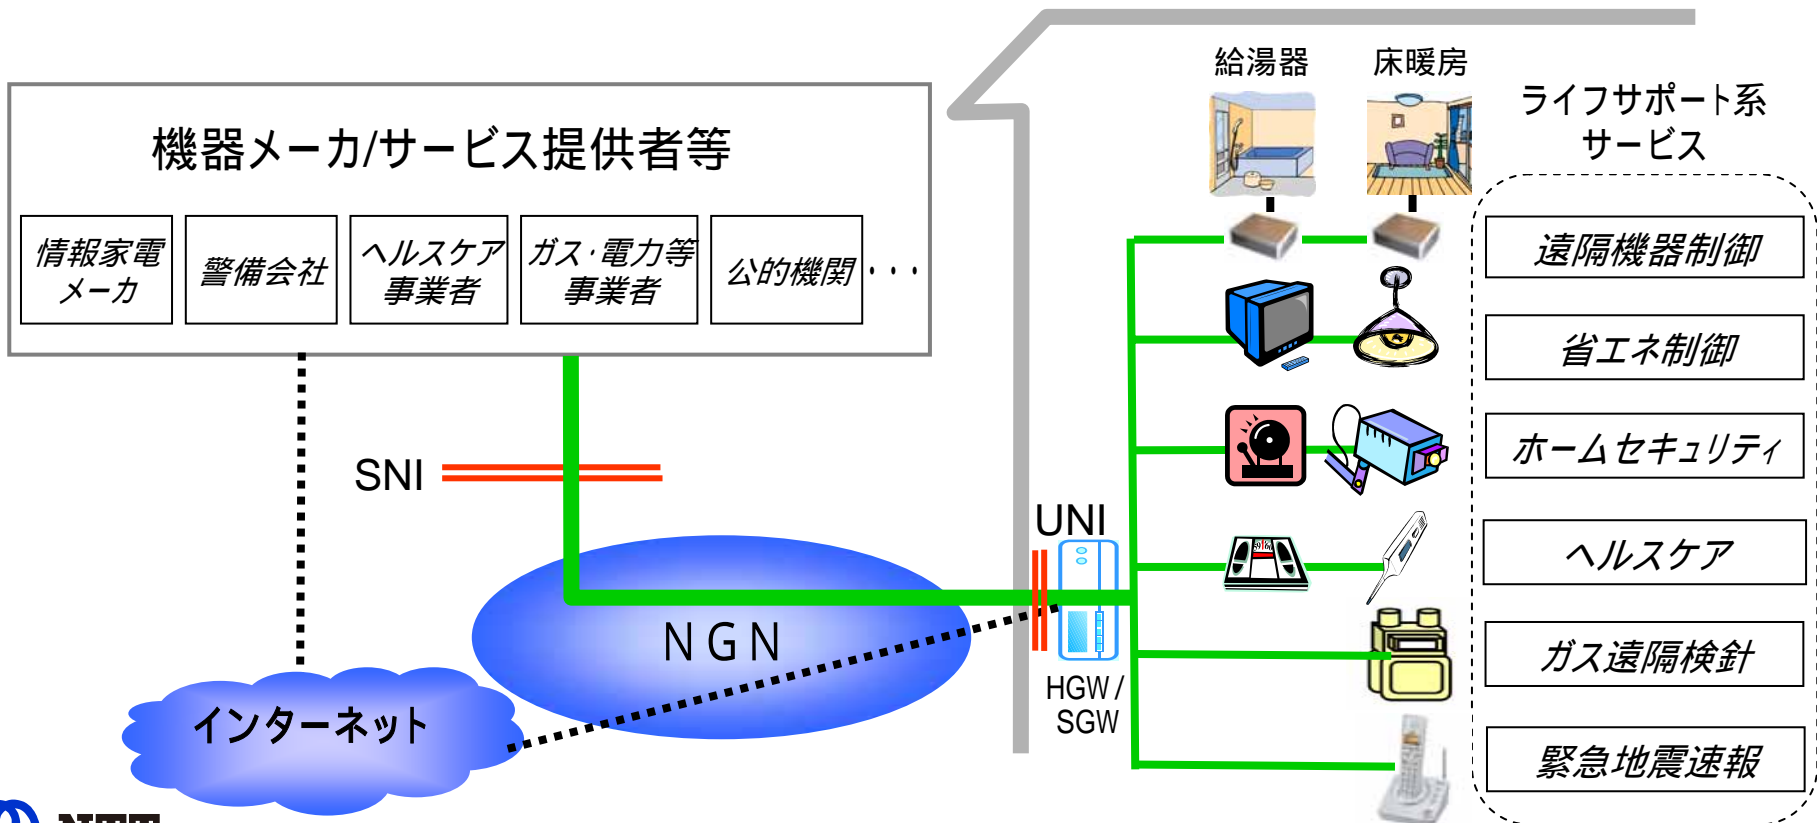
機器メーカ/サービス提供者等

情報家電メーカ

警備会社

ヘルスケア事業者

ガス･電力等事業者

公的機関

・・・

SNI

NGN

インターネット

UNI

HGW / SGW

給湯器

床暖房

ライフサポート系サービス

遠隔機器制御

省エネ制御

ホームセキュリティ

ヘルスケア

ガス遠隔検針

緊急地震速報